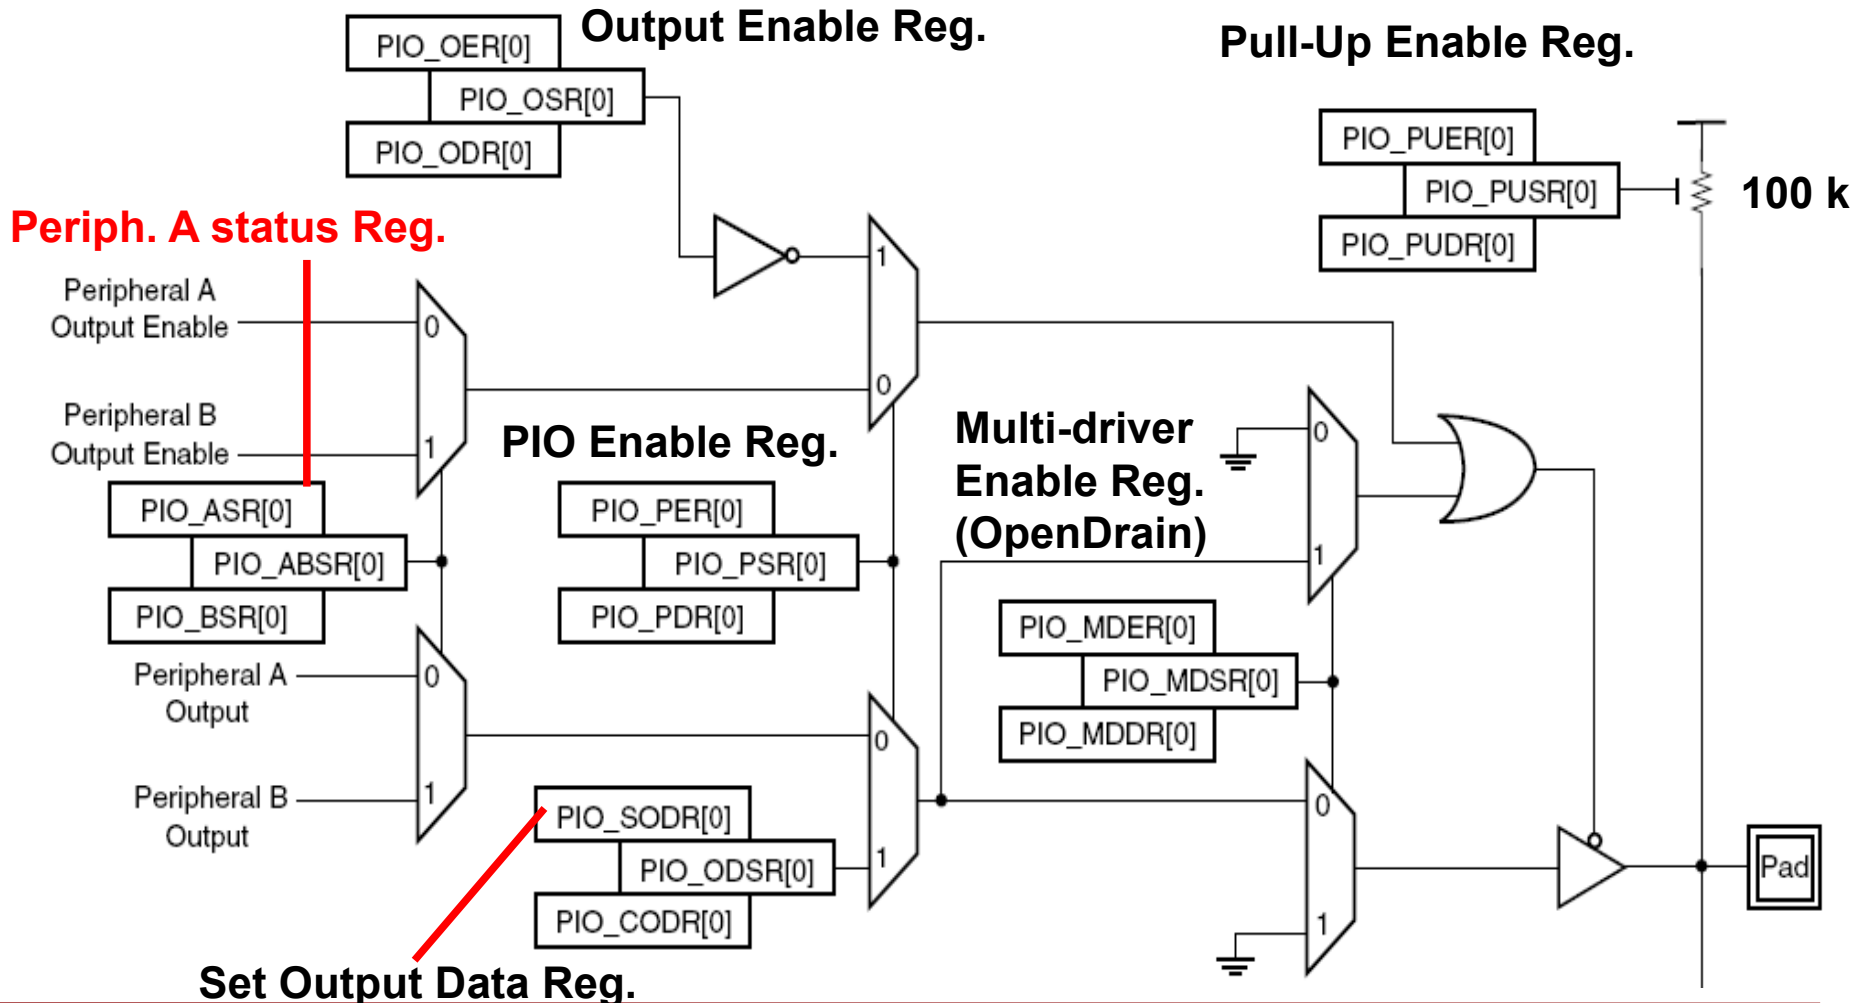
PIO_OER[0]
Output Enable Reg.
PIO_OSR[0]
PIO_ODR[0]

Pull-Up Enable Reg.
PIO_PUER[0]
PIO_PUSR[0]
PIO_PUDR[0]
100 k

Periph. A status Reg.

Peripheral A Output Enable
0
1
Peripheral B Output Enable
1
0

PIO_ASR[0]
PIO_ABSR[0]
PIO_BSR[0]

PIO Enable Reg.
PIO_PER[0]
PIO_PSR[0]
PIO_PDR[0]

Multi-driver Enable Reg. (OpenDrain)
0
1

PIO_MDER[0]
PIO_MDSR[0]
PIO_MDDR[0]

Peripheral A Output
0
Peripheral B Output
1

0
1

PIO_SODR[0]
PIO_ODSR[0]
PIO_CODR[0]

0
1

Pad

Set Output Data Reg.